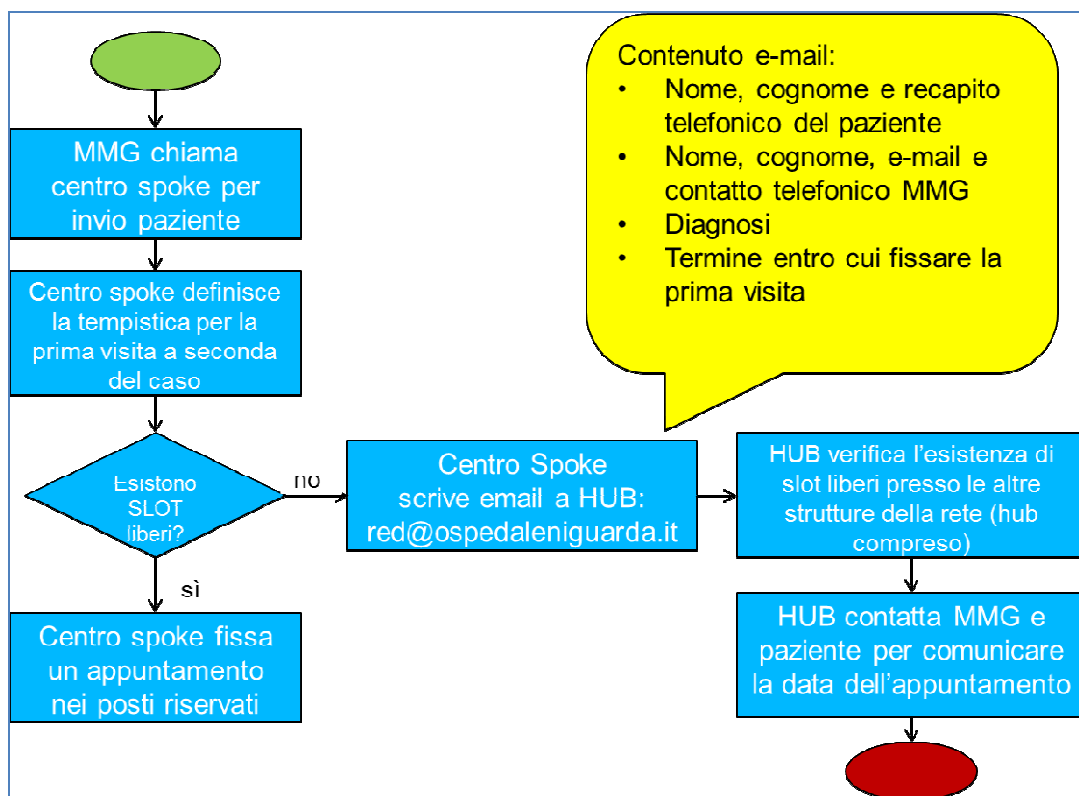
Contenuto e-mail:
- Nome, cognome e recapito telefonico del paziente
- Nome, cognome, e-mail e contatto telefonico MMG
- Diagnosi
- Termine entro cui fissare la prima visita

MMG chiama centro spoke per invio paziente

Centro spoke definisce la tempistica per la prima visita a seconda del caso

Esistono SLOT liberi?

no

sì

Centro spoke fissa un appuntamento nei posti riservati

Centro Spoke scrive email a HUB: red@ospedaleniguarda.it

HUB verifica l'esistenza di slot liberi presso le altre strutture della rete (hub compreso)

HUB contatta MMG e paziente per comunicare la data dell'appuntamento